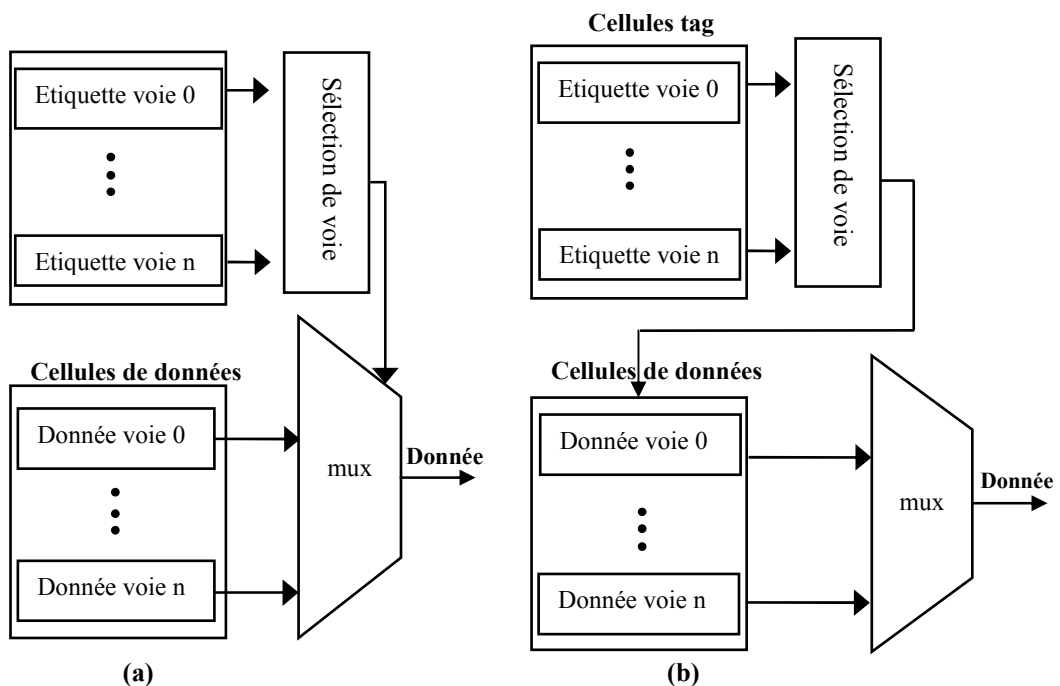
Etiquette voie 0

Etiquette voie n

Sélection de voie

Cellules de données

Donnée voie 0

Donnée voie n

mux

Donnée

(a)

Cellules tag

Etiquette voie 0

Etiquette voie n

Sélection de voie

Cellules de données

Donnée voie 0

Donnée voie n

mux

Donnée

(b)